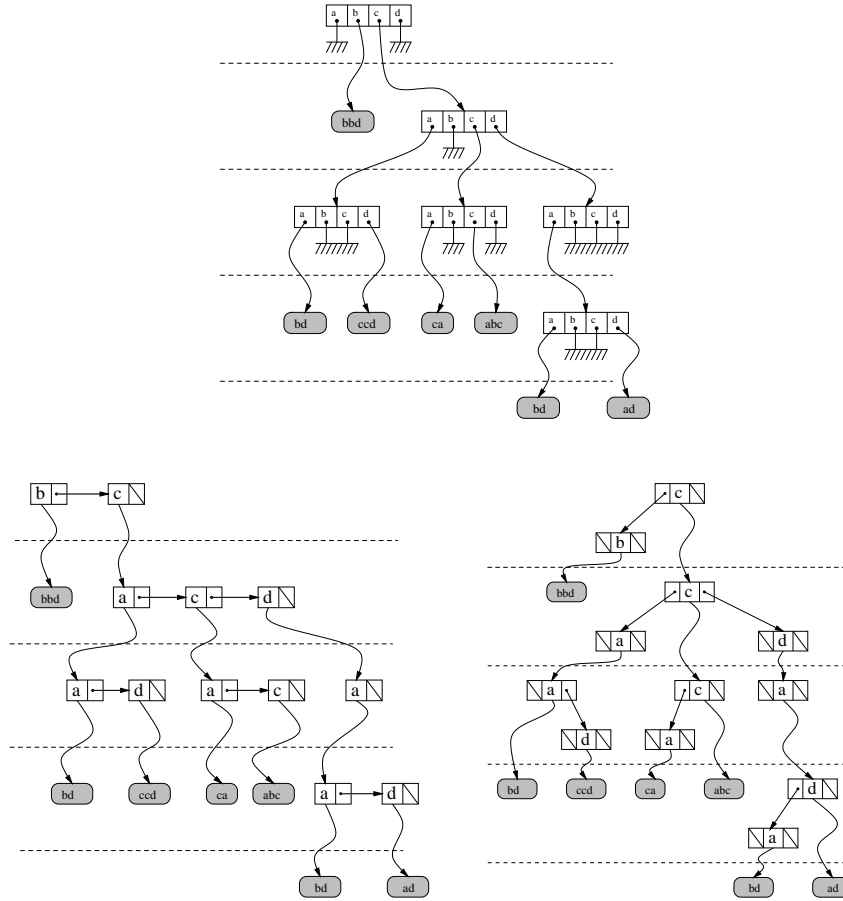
a b c d

bbd

a b c d

a b c d

a b c d

a b c d

bd

ccd

ca

abc

a b c d

bd

ad

b

c

bbd

a

c

d

a

d

a

c

a

bd

ccd

ca

abc

a

d

bd

ad

c

b

bbd

c

a

d

a

c

a

d

a

bd

ccd

ca

abc

d

a

bd

ad